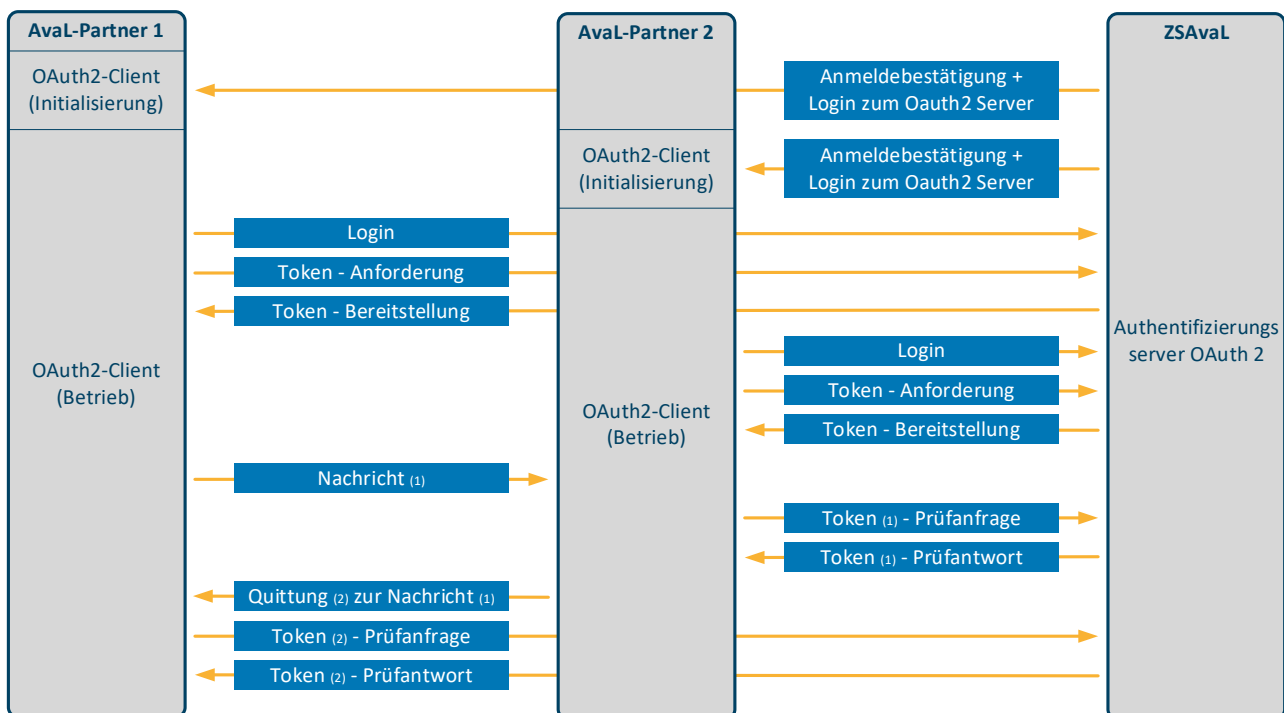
AvaL-Partner 1

OAuth2-Client (Initialisierung)

OAuth2-Client (Betrieb)

AvaL-Partner 2

OAuth2-Client (Initialisierung)

OAuth2-Client (Betrieb)

ZSAvaL

Authentifizierungs server OAuth 2

Anmeldebestätigung + Login zum Oauth2 Server

Anmeldebestätigung + Login zum Oauth2 Server

Login

Token - Anforderung

Token - Bereitstellung

Login

Token - Anforderung

Token - Bereitstellung

Nachricht (1)

Token (1) - Prüfanfrage

Token (1) - Prüfantwort

Quittung (2) zur Nachricht (1)

Token (2) - Prüfanfrage

Token (2) - Prüfantwort